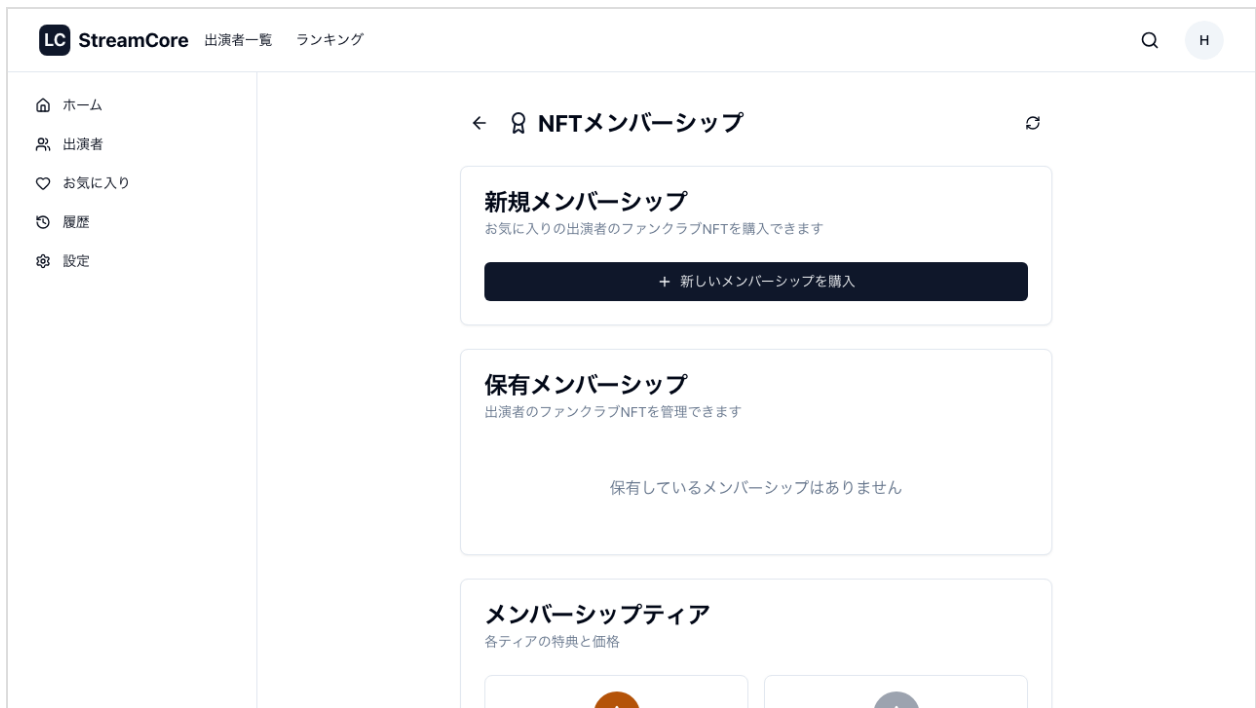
LC StreamCore 出演者一覧 ランキング

H

ホーム
出演者
お気に入り
履歴
設定

← NFTメンバーシップ

新規メンバーシップ
お気に入りの出演者のファンクラブNFTを購入できます

+ 新しいメンバーシップを購入

保有メンバーシップ
出演者のファンクラブNFTを管理できます

保有しているメンバーシップはありません

メンバーシップティア
各ティアの特典と価格